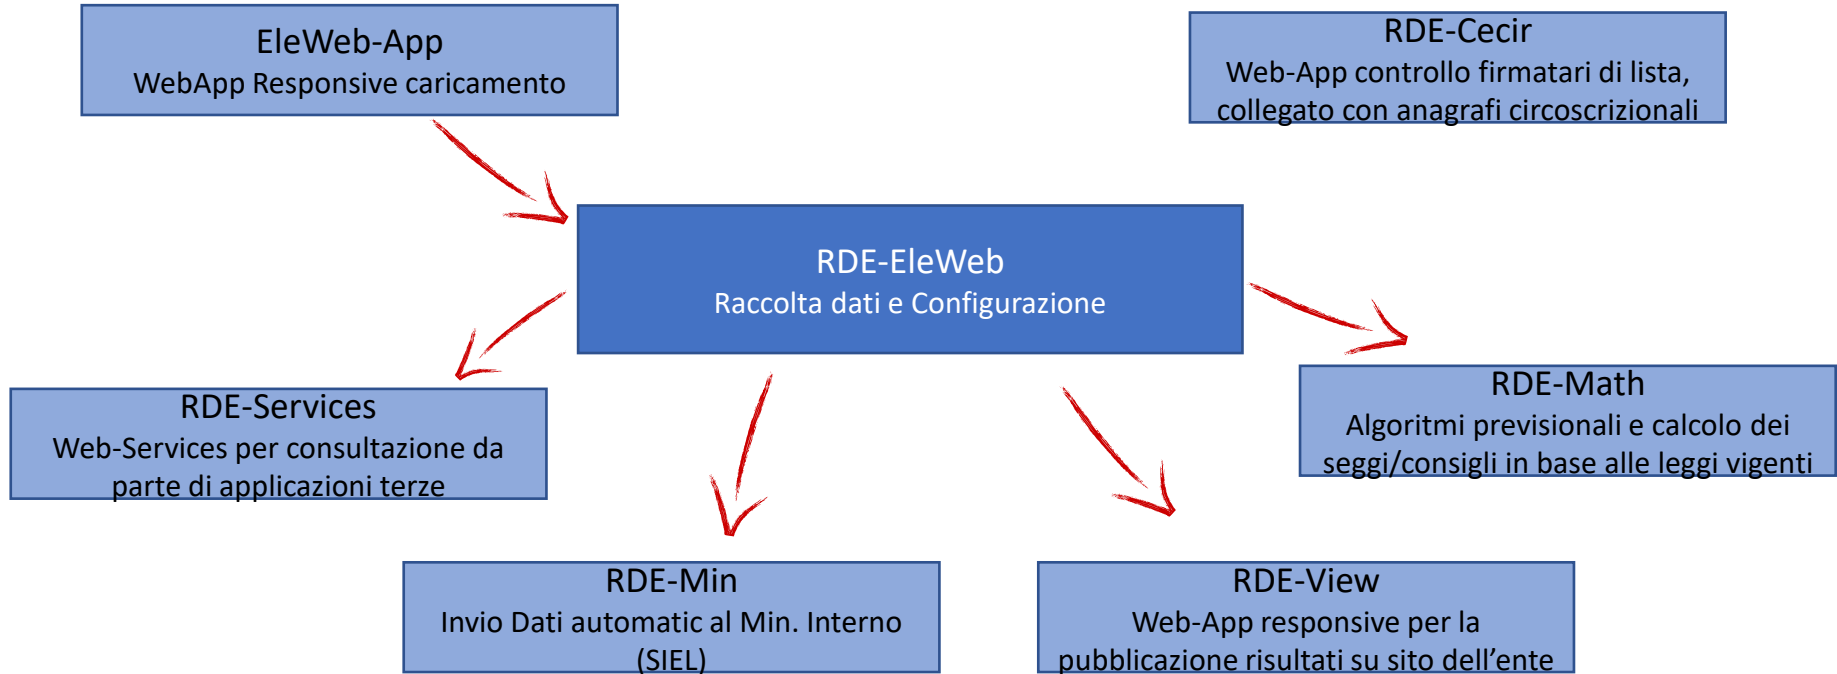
EleWeb-App
WebApp Responsive caricamento

RDE-Cecir
Web-App controllo firmatari di lista, collegato con anagrafi circoscrizionali

RDE-EleWeb
Raccolta dati e Configurazione

RDE-Services
Web-Services per consultazione da parte di applicazioni terze

RDE-Math
Algoritmi previsionali e calcolo dei seggi/consigli in base alle leggi vigenti

RDE-Min
Invio Dati automatic al Min. Interno (SIEL)

RDE-View
Web-App responsive per la pubblicazione risultati su sito dell’ente